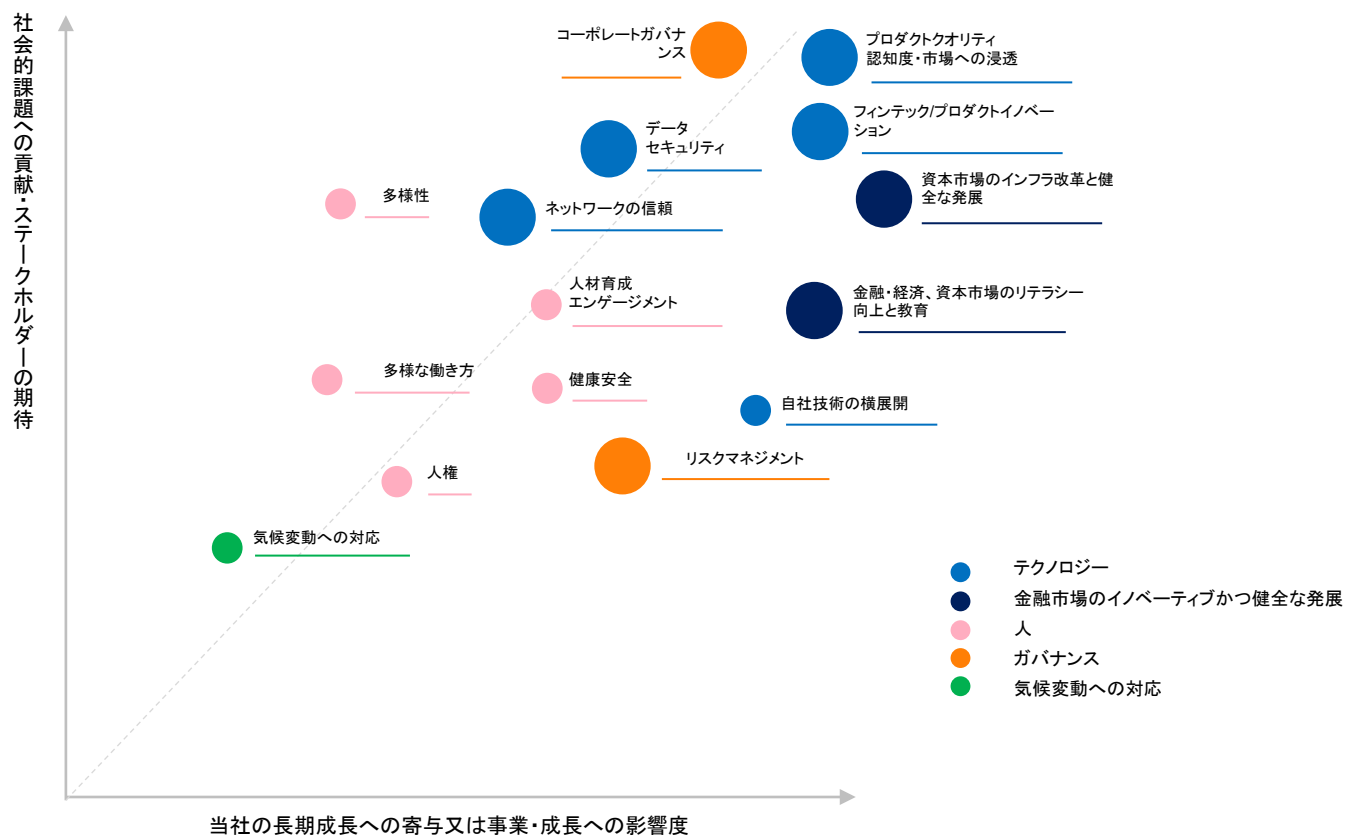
社会的課題への貢献・ステークホルダーの期待

コーポレートガバナンス

プロダクトクオリティ
認知度・市場への浸透

フィンテック/プロダクトイノベーション

データ
セキュリティ

資本市場のインフラ改革と健全な発展

多様性

ネットワークの信頼

人材育成
エンゲージメント

金融・経済、資本市場のリテラシー向上と教育

多様な働き方

健康安全

自社技術の横展開

人権

リスクマネジメント

気候変動への対応

テクノロジー
金融市場のイノベーティブかつ健全な発展
人
ガバナンス
気候変動への対応

当社の長期成長への寄与又は事業・成長への影響度